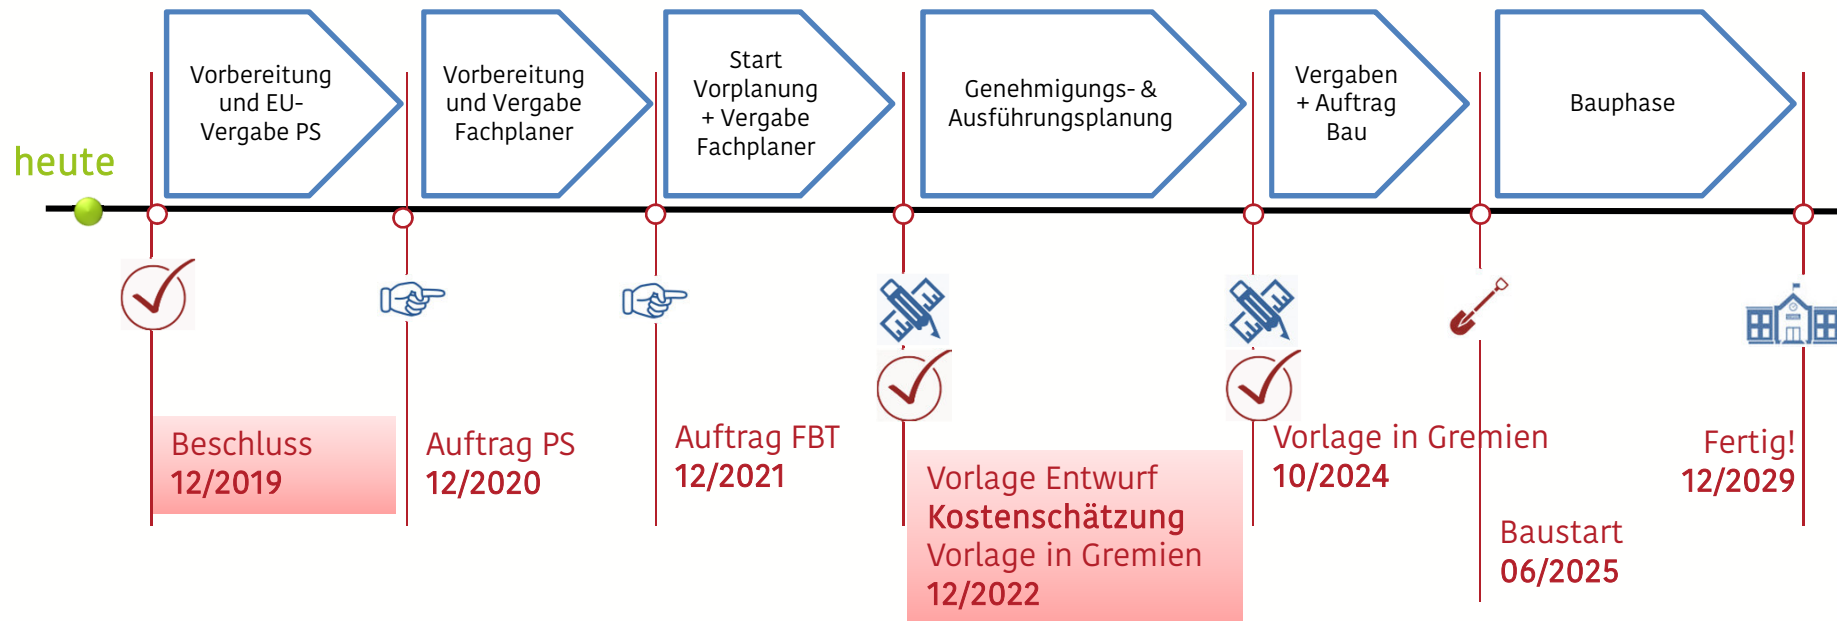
Vorbereitung und EU-Vergabe PS

Vorbereitung und Vergabe Fachplaner

Start Vorplanung + Vergabe Fachplaner

Genehmigungs- & Ausführungsplanung

Vergaben + Auftrag Bau

Bauphase

heute

Beschluss
12/2019

Auftrag PS
12/2020

Auftrag FBT
12/2021

Vorlage Entwurf
Kostenschätzung
Vorlage in Gremien
12/2022

Vorlage in Gremien
10/2024

Baustart
06/2025

Fertig!
12/2029